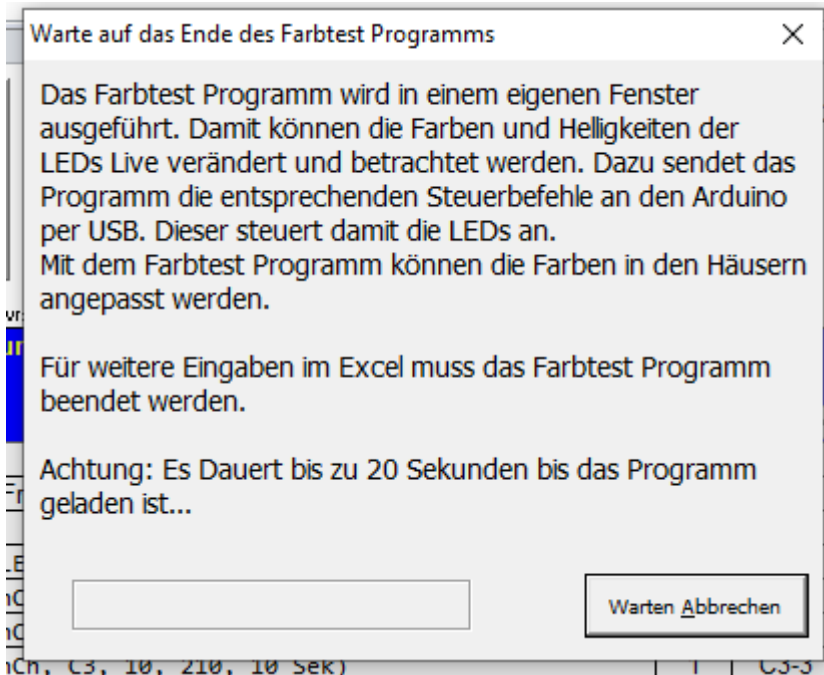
Warte auf das Ende des Farbtest Programms

×

Das Farbtest Programm wird in einem eigenen Fenster ausgeführt. Damit können die Farben und Helligkeiten der LEDs Live verändert und betrachtet werden. Dazu sendet das Programm die entsprechenden Steuerbefehle an den Arduino per USB. Dieser steuert damit die LEDs an.
Mit dem Farbtest Programm können die Farben in den Häusern angepasst werden.

Für weitere Eingaben im Excel muss das Farbtest Programm beendet werden.

Achtung: Es Dauert bis zu 20 Sekunden bis das Programm geladen ist...

Warten Abbrechen

nCh, C3, 10, 210, 10 Sek)

C3-3